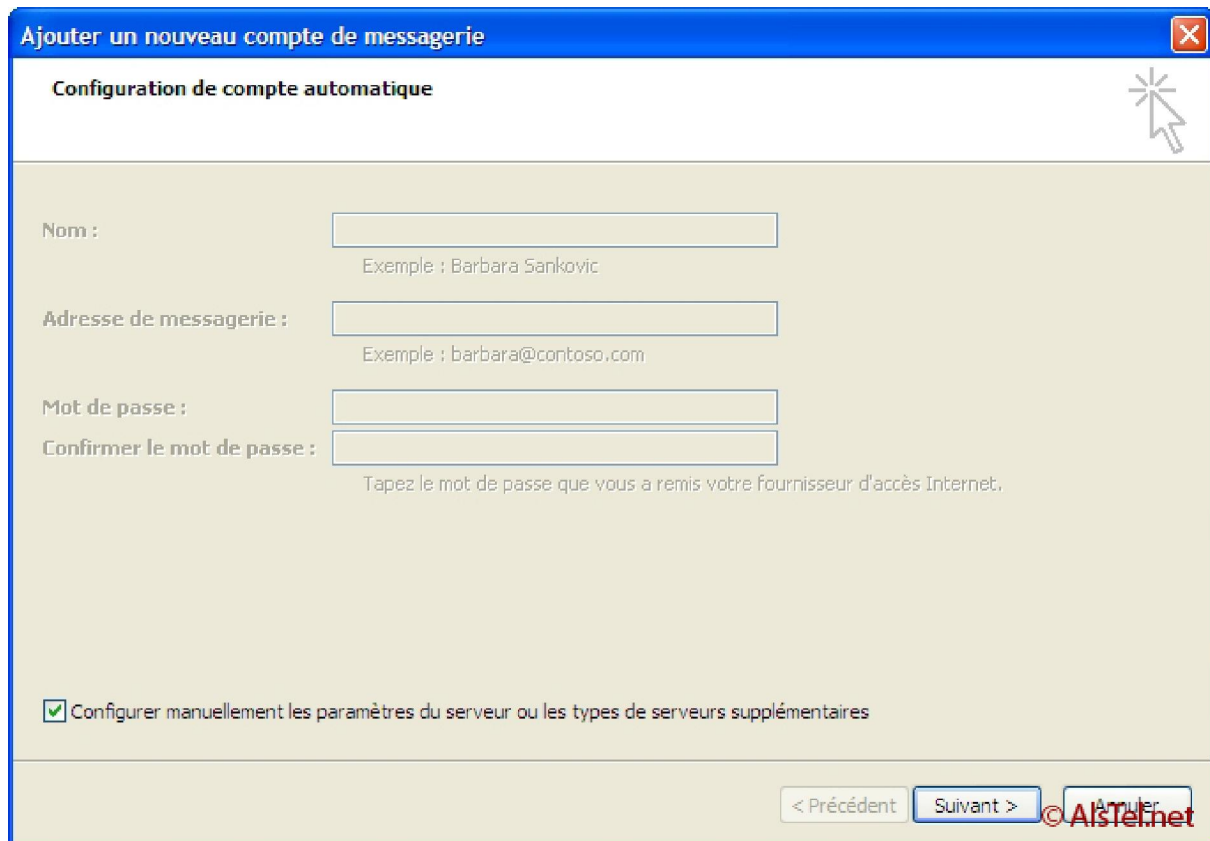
Ajouter un nouveau compte de messagerie

Configuration de compte automatique

Nom :

Exemple : Barbara Sankovic

Adresse de messagerie :

Exemple : barbara@contoso.com

Mot de passe :

Confirmer le mot de passe :

Tapez le mot de passe que vous a remis votre fournisseur d'accès Internet.

Configurer manuellement les paramètres du serveur ou les types de serveurs supplémentaires

< Précédent

Suivant >

Annuler

© AlsTel.net